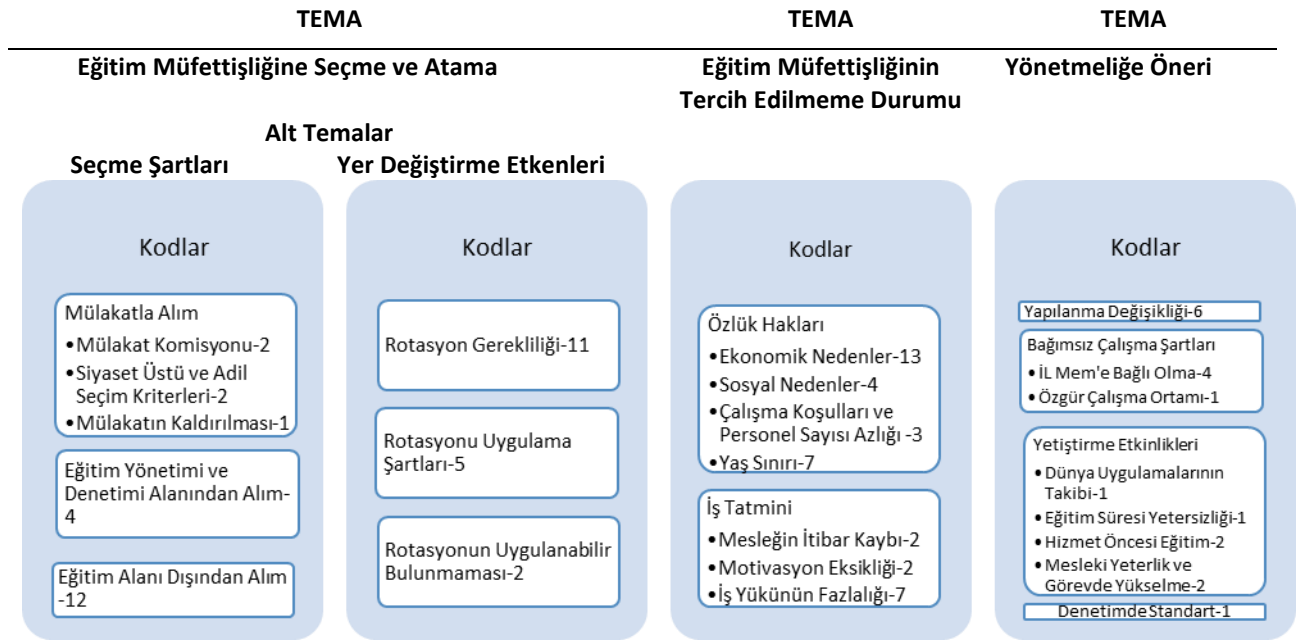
TEMA

Eğitim Müfettişliğine Seçme ve Atama

Alt Temalar

Seçme Şartları

Kodlar

Mülakatla Alım
• Mülakat Komisyonu-2
• Siyaset Üstü ve Adil Seçim Kriterleri-2
• Mülakatın Kaldırılması-1

Eğitim Yönetimi ve Denetimi Alanından Alım-4

Eğitim Alanı Dışından Alım -12

Yer Değiştirme Etkenleri

Kodlar

Rotasyon Gerekliliği-11

Rotasyonu Uygulama Şartları-5

Rotasyonun Uygulanabilir Bulunmaması-2

TEMA

Eğitim Müfettişliğinin Tercih Edilmeme Durumu

Kodlar

Özlük Hakları
• Ekonomik Nedenler-13
• Sosyal Nedenler-4
• Çalışma Koşulları ve Personel Sayısı Azlığı -3
• Yaş Sınırı-7

İş Tatmini
• Mesleğin İtibar Kaybı-2
• Motivasyon Eksikliği-2
• İş Yükünün Fazlalığı-7

TEMA

Yönetmeliğe Öneri

Kodlar

Yapılanma Değişikliği-6

Bağımsız Çalışma Şartları
• İL Mem'e Bağlı Olma-4
• Özgür Çalışma Ortamı-1

Yetiştirme Etkinlikleri
• Dünya Uygulamalarının Takibi-1
• Eğitim Süresi Yetersizliği-1
• Hizmet Öncesi Eğitim-2
• Mesleki Yeterlik ve Görevde Yükselme-2

Denetimde Standart-1